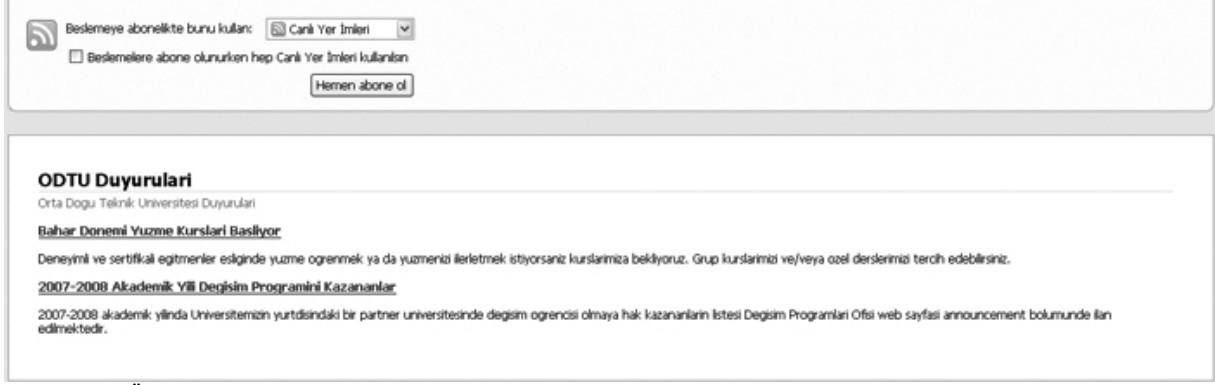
Beslemeye abonelikte bunu kullan: Canlı Yer İmleri

Beslemelere abone olunurken hep Canlı Yer İmleri kullanılsın

Hemen abone ol

ODTU Duyurulari

Orta Dogu Teknik Universitesi Duyurulari

Bahar Donemi Yuzme Kurslari Basliyor

Deneyimli ve sertifikali egitmenler esliginde yuzme ogrenmek ya da yuzmenizi ilerletmek istiyorsaniz kurslarimiza bekliyoruz. Grup kurslarimizi ve/veya ozel derslerimizi tercih edebilirsiniz.

2007-2008 Akademik Yili Degisim Programini Kazananlar

2007-2008 akademik yilinda Universitemizin yurtdisindaki bir partner universitesinde degisim ogrencisi olmaya hak kazananlarin listesi Degisim Programlari Ofisi web sayfasi announcement bolumunde ilan edilmektedir.